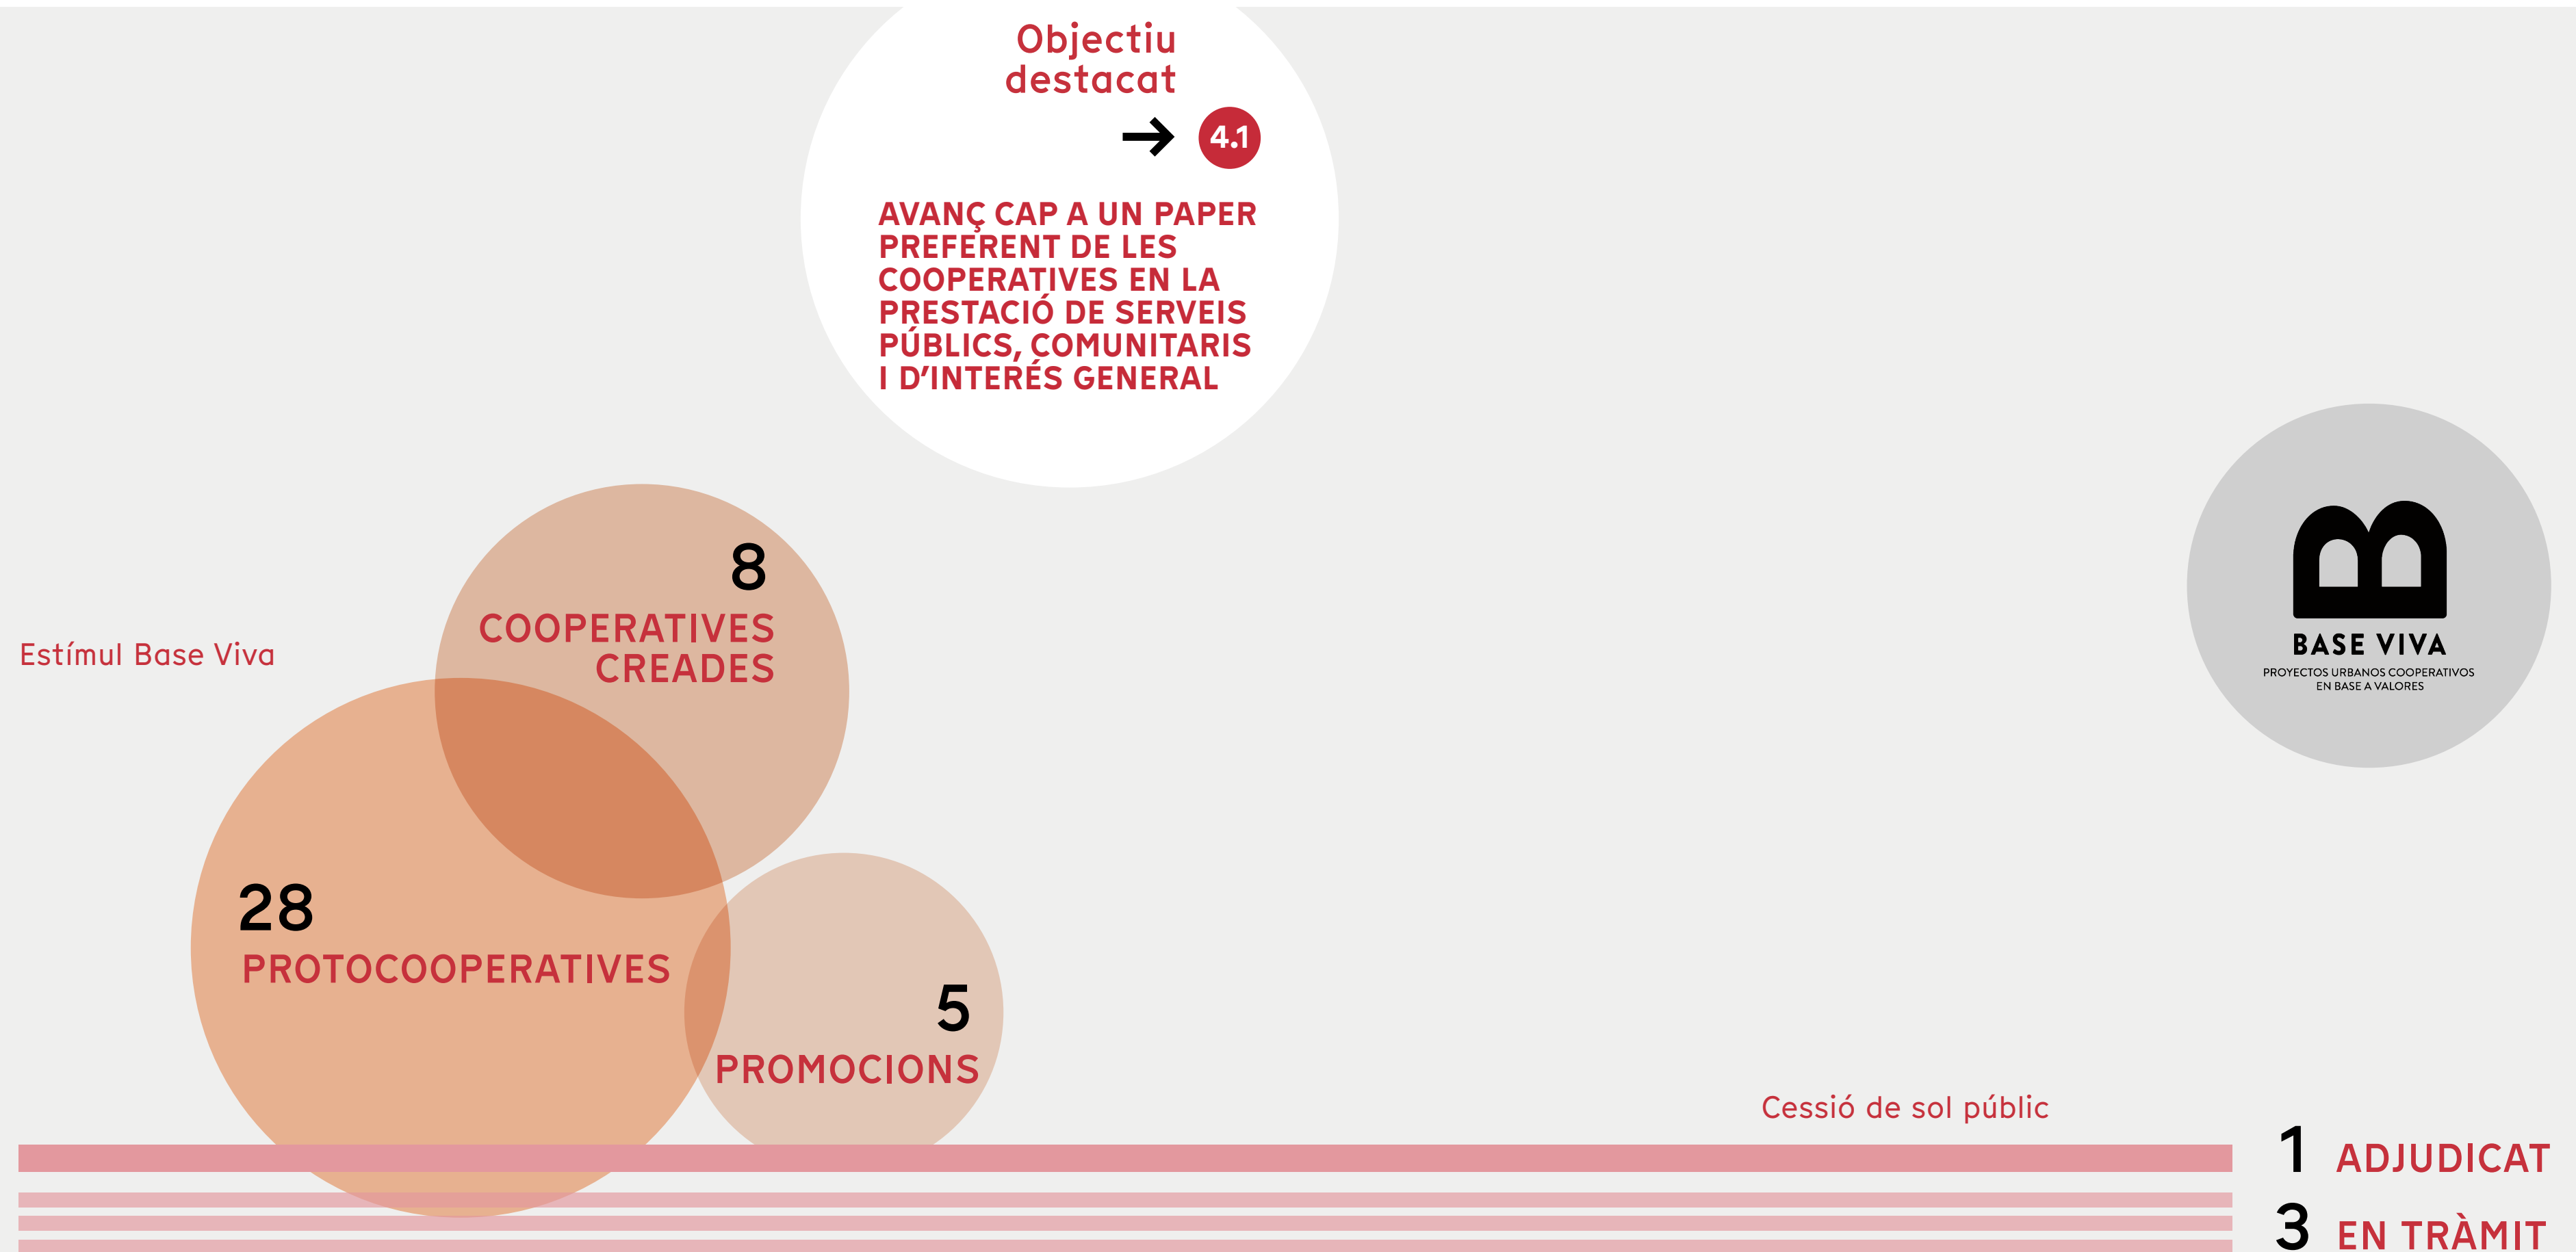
Objectiu destacat

→ 4.1

AVANÇ CAP A UN PAPER PREFERENT DE LES COOPERATIVES EN LA PRESTACIÓ DE SERVEIS PÚBLICS, COMUNITARIS I D'INTERÉS GENERAL

Estímul Base Viva

8
COOPERATIVES CREADES

28
PROTOCOOPERATIVES

5
PROMOCIONS

BASE VIVA
PROYECTOS URBANOS COOPERATIVOS EN BASE A VALORES

Cessió de sol públic

1 ADJUDICAT
3 EN TRÀMIT